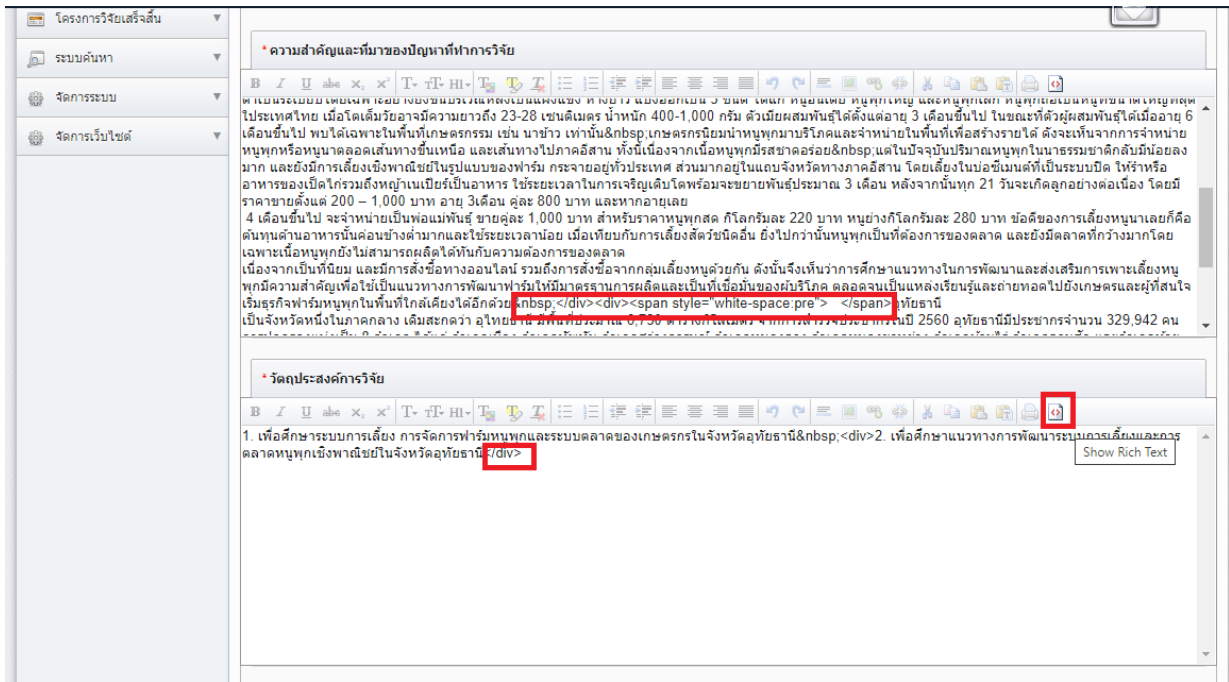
โครงการวิจัยเสร็จสิ้น
ระบบค้นหา
จัดการระบบ
จัดการเว็บไซต์

* ความสำคัญและที่มาของปัญหาที่ทำการวิจัย

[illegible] ไปประเทศไทย เมื่อโตเต็มวัยอาจมีความยาวถึง 23-28 เซนติเมตร น้ำหนัก 400-1,000 กรัม ตัวเมียผสมพันธุ์ได้ตั้งแต่อายุ 3 เดือนขึ้นไป ในขณะที่ตัวผู้ผสมพันธุ์ได้เมื่ออายุ 6 เดือนขึ้นไป พบได้เฉพาะในพื้นที่เกษตรกรรม เช่น นาข้าว เท่านั้น&nbsp;เกษตรกรนิยมนำหนูพุกมาบริโภคและจำหน่ายในพื้นที่เพื่อสร้างรายได้ ดังจะเห็นจากการจำหน่ายหนูพุกหรือหนูนาตลอดเส้นทางขึ้นเหนือ และเส้นทางไปภาคอีสาน ทั้งนี้เนื่องจากเนื้อหนูพุกมีรสชาดอร่อย&nbsp;แต่ในปัจจุบันปริมาณหนูพุกในนาธรรมชาติกลับมีน้อยลงมาก และยังมีการเลี้ยงเชิงพาณิชย์ในรูปแบบของฟาร์ม กระจายอยู่ทั่วประเทศ ส่วนมากอยู่ในแถบจังหวัดทางภาคอีสาน โดยเลี้ยงในบ่อซีเมนต์ที่เป็นระบบปิด ให้รำหรืออาหารของเป็ดไก่รวมถึงหญ้าเนเปียร์เป็นอาหาร ใช้ระยะเวลาในการเจริญเติบโตพร้อมจะขยายพันธุ์ประมาณ 3 เดือน หลังจากนั้นทุก 21 วันจะเกิดลูกอย่างต่อเนื่อง โดยมีราคาขายตั้งแต่ 200 – 1,000 บาท อายุ 3เดือน คู่ละ 800 บาท และหากอายุเลย
4 เดือนขึ้นไป จะจำหน่ายเป็นพ่อแม่พันธุ์ ขายคู่ละ 1,000 บาท สำหรับราคาหนูพุกสด กิโลกรัมละ 220 บาท หนูย่างกิโลกรัมละ 280 บาท ข้อดีของการเลี้ยงหนูนาเลยก็คือต้นทุนด้านอาหารนั้นค่อนข้างต่ำมากและใช้ระยะเวลาน้อย เมื่อเทียบกับการเลี้ยงสัตว์ชนิดอื่น ยิ่งไปกว่านั้นหนูพุกเป็นที่ต้องการของตลาด และยังมีตลาดที่กว้างมากโดยเฉพาะเนื้อหนูพุกยังไม่สามารถผลิตได้ทันกับความต้องการของตลาด
เนื่องจากเป็นที่นิยม และมีการสั่งซื้อทางออนไลน์ รวมถึงการสั่งซื้อจากกลุ่มเลี้ยงหนูด้วยกัน ดังนั้นจึงเห็นว่าการศึกษาแนวทางในการพัฒนาและส่งเสริมการเพาะเลี้ยงหนูฟาร์มมีความสำคัญเพื่อใช้เป็นแนวทางการพัฒนาฟาร์มให้มีมาตรฐานการผลิตและเป็นที่เชื่อมั่นของผู้บริโภค ตลอดจนเป็นแหล่งเรียนรู้และถ่ายทอดไปยังเกษตรและผู้ที่สนใจเริ่มธุรกิจฟาร์มหนูพุกในพื้นที่ใกล้เคียงได้อีกด้วย&nbsp;</div><div><span style="white-space:pre">	</span>อุทัยธานี
เป็นจังหวัดหนึ่งในภาคกลาง เดิมสะกดว่า อุไทยธานี มีพื้นที่ประมาณ 6,730 ตารางกิโลเมตร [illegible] ปี 2560 อุทัยธานีมีประชากรจำนวน 329,942 คน

* วัตถุประสงค์การวิจัย

1. เพื่อศึกษาระบบการเลี้ยง การจัดการฟาร์มหนูพุกและระบบตลาดของเกษตรกรในจังหวัดอุทัยธานี&nbsp;<div>2. เพื่อศึกษาแนวทางการพัฒนาระบบการเลี้ยงและการตลาดหนูพุกเชิงพาณิชย์ในจังหวัดอุทัยธานี</div>

Show Rich Text